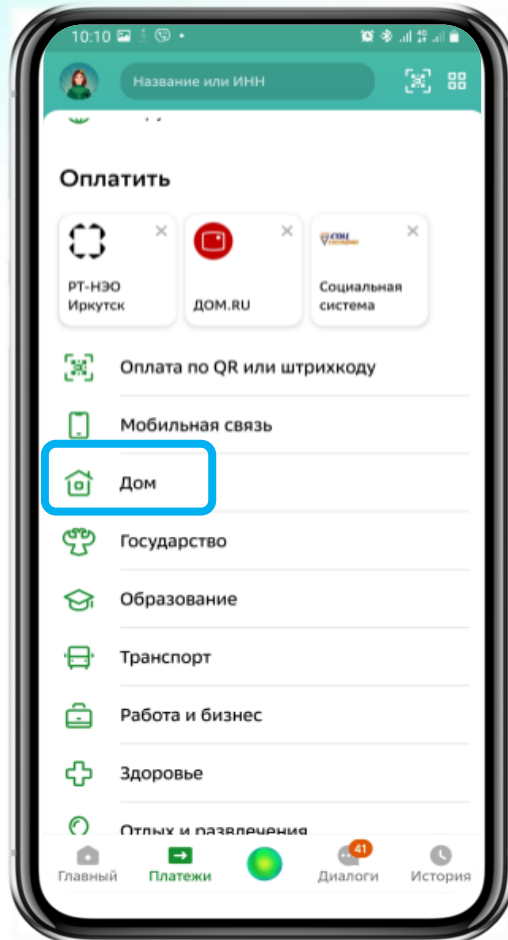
10:10

Название или ИНН

Оплатить

РТ-НЭО Иркутск

ДОМ.RU

Социальная система

Оплата по QR или штрихкоду

Мобильная связь

Дом

Государство

Образование

Транспорт

Работа и бизнес

Здоровье

Отдых и развлечения

Главный

Платежи

41

Диалоги

История